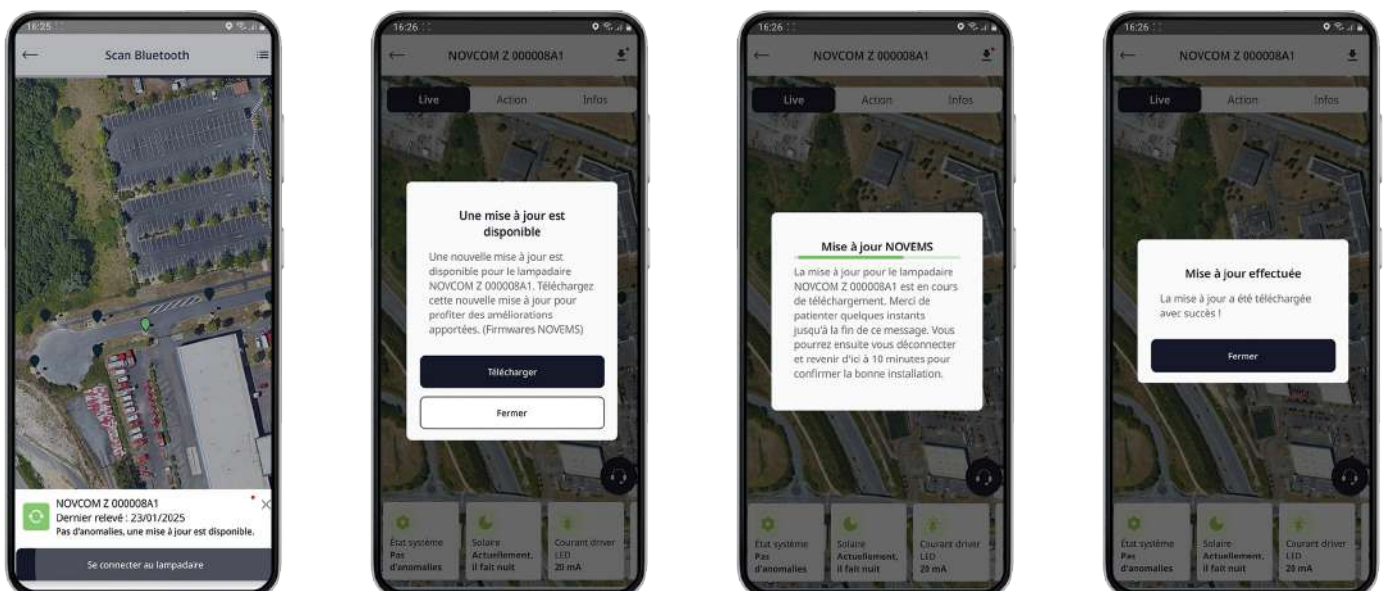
16:25

Scan Bluetooth

NOVCOM Z 000008A1
Dernier relevé : 23/01/2025
Pas d'anomalies, une mise à jour est disponible.

Se connecter au lampadaire

16:26

NOVCOM Z 000008A1

Live
Action
Infos

Une mise à jour est disponible

Une nouvelle mise à jour est disponible pour le lampadaire NOVCOM Z 000008A1. Téléchargez cette nouvelle mise à jour pour profiter des améliorations apportées. (Firmwares NOVEMS)

Télécharger

Fermer

État système
Pas d'anomalies

Solaire
Actuellement, il fait nuit

Courant driver LED
20 mA

16:26

NOVCOM Z 000008A1

Live
Action
Infos

Mise à jour NOVEMS

La mise à jour pour le lampadaire NOVCOM Z 000008A1 est en cours de téléchargement. Merci de patienter quelques instants jusqu'à la fin de ce message. Vous pourrez ensuite vous déconnecter et revenir d'ici à 10 minutes pour confirmer la bonne installation.

État système
Pas d'anomalies

Solaire
Actuellement, il fait nuit

Courant driver LED
20 mA

16:26

NOVCOM Z 000008A1

Live
Action
Infos

Mise à jour effectuée

La mise à jour a été téléchargée avec succès !

Fermer

État système
Pas d'anomalies

Solaire
Actuellement, il fait nuit

Courant driver LED
20 mA